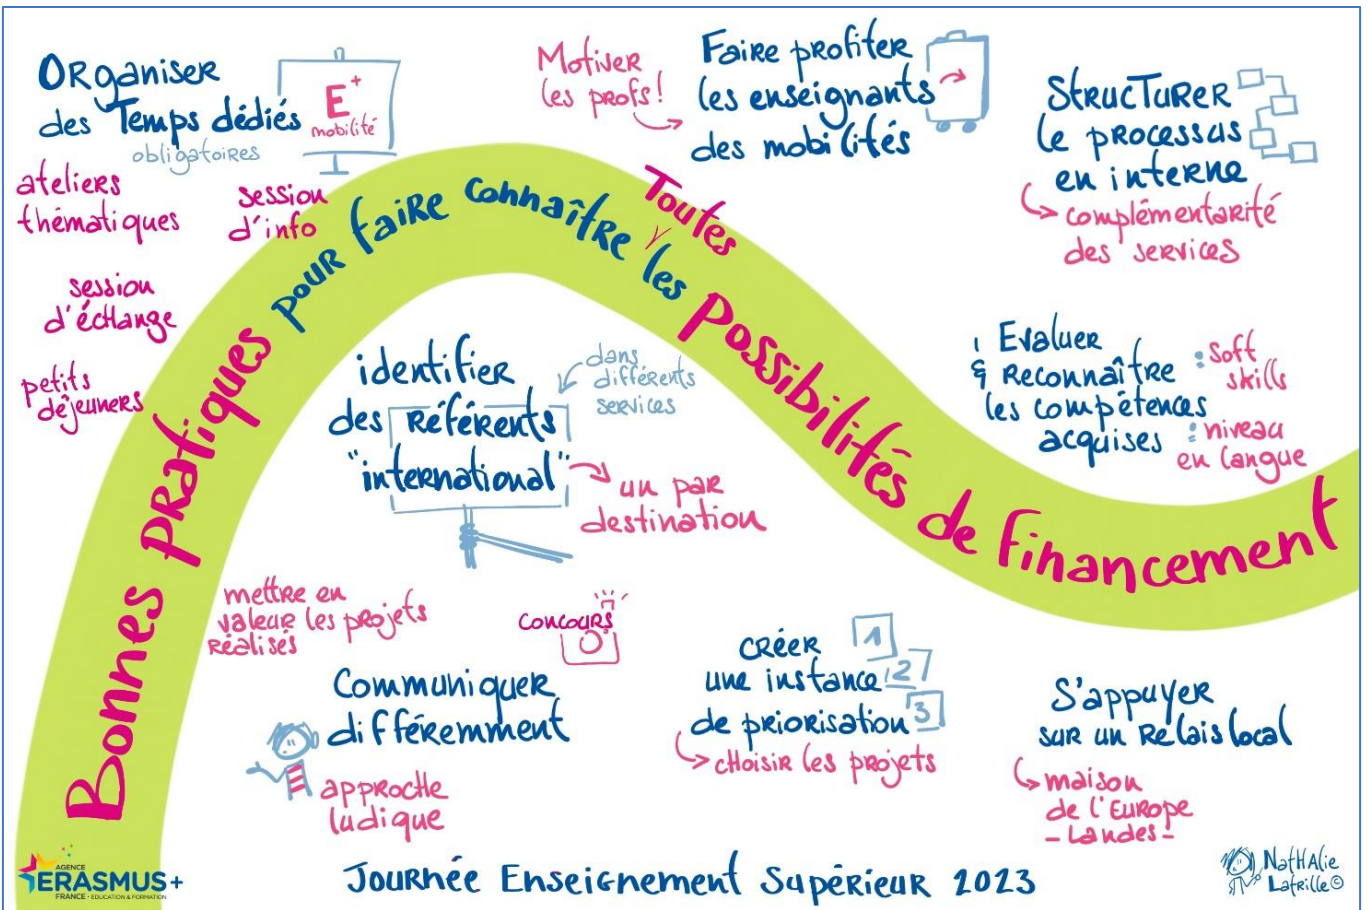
Bonnes pratiques pour faire connaître toutes les possibilités de financement

Organiser des Temps dédiés obligatoires

$E^+$ mobilité

ateliers thématiques

session d'info

session d'échange

petits déjeuners

Motiver les profs!

Faire profiter les enseignants des mobilités

Structurer le processus en interne

complémentarité des services

identifier des Référents "international"

dans différents services

un par destination

Evaluer & Reconnaître les compétences acquises

Soft skills

niveau en langue

mettre en valeur les projets réalisés

concours

Communiquer différemment

approche ludique

Créer une instance de priorisation

1 2 3

choisir les projets

S'appuyer sur un Relais local

maison de l'Europe - Landes -

AGENCE ERASMUS+ FRANCE - EDUCATION & FORMATION

Journée Enseignement Supérieur 2023

Nathalie Lafrille©